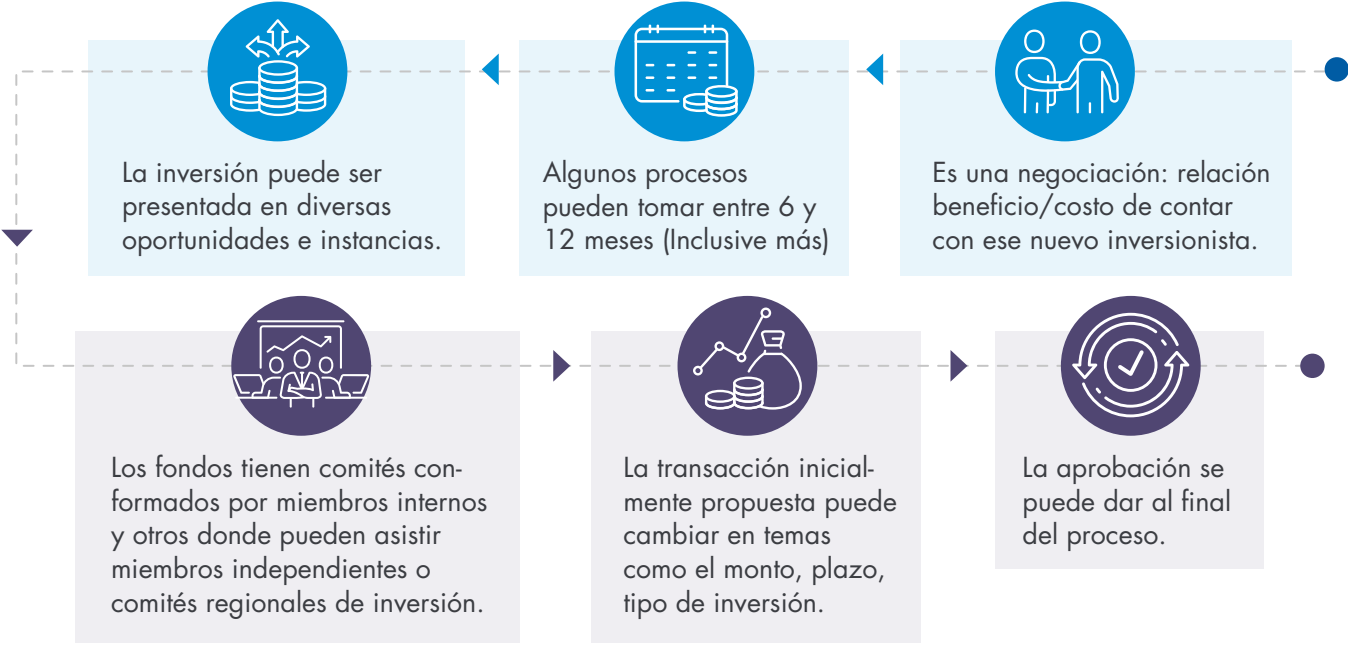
Es una negociación: relación beneficio/costo de contar con ese nuevo inversionista.

Algunos procesos pueden tomar entre 6 y 12 meses (Inclusive más)

La inversión puede ser presentada en diversas oportunidades e instancias.

Los fondos tienen comités conformados por miembros internos y otros donde pueden asistir miembros independientes o comités regionales de inversión.

La transacción inicialmente propuesta puede cambiar en temas como el monto, plazo, tipo de inversión.

La aprobación se puede dar al final del proceso.